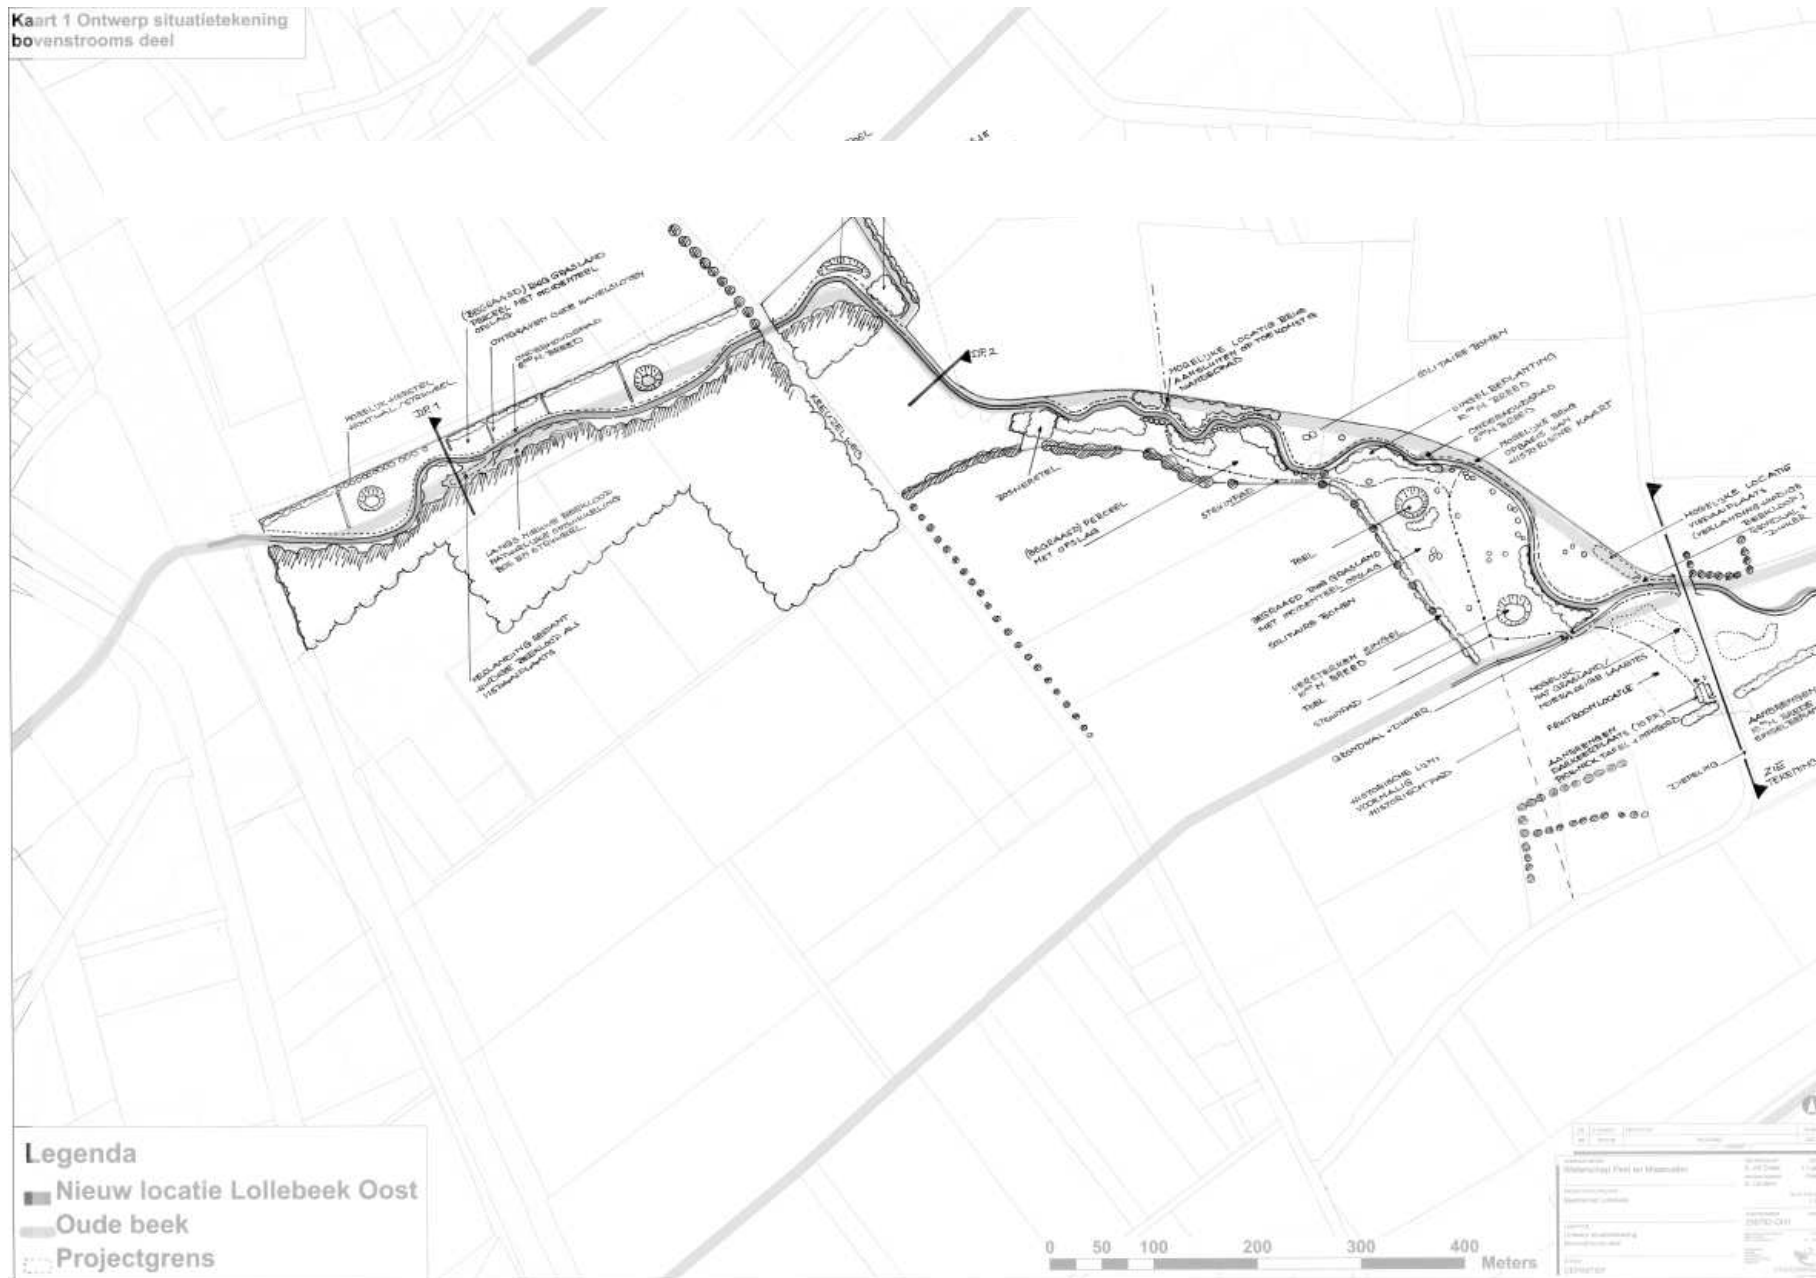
Kaart 1 Ontwerp situatietekening
bovenstrooms deel

DP 1

DP 2

MOGELIJK HERSTEL AANTAL / STENGEL

(BEGRAASD) BIG GRASLAND PERCEEL MET POEDSTEEL OPSLAG

ONTGRAVEN OUDE WAL

ONDERHOUDSPAD 5 M BREED

LANGS NIEUWE BEEKLOOP NATUURLIJKE ONTWIKKELING BOS EN STRUWEEL

BEPLANTING BEGRAAND ZEGENSE GRASLAND AL UITSPARPLAATS

KEELGELAND

BOSHERSTEL

(BEGRAASD) PERCEEL MET OPSLAG

MOGELIJKE LOCATIE BEVA AANSLUITEN OP TOEKOMSTIG WANDELPAD

SOLITAIRE BOMEN

SINGELBEPLANTING 5 M BREED

ONDERHOUDSPAD 5 M BREED

MOGELIJKE BEVA ORBAEG VAN HISTORISCHE KAART

STEENPAD

POEL

BEGRAASD DRG GRASLAND MET POTENTIEEL OPSLAG

SOLITAIRE BOMEN

VERSTERKEN SINGEL 5 M BREED

POEL

STEENPAD

GRONDWAL + DUIKER

HISTORISCHE LIJN VOORMALIG HISTORISCH PAD

MOGELIJK NAT GRASLAND

FIETSROUTE LOCATIE

AANSLUITEN DAGRECREATIEPLAATS (10 PK) PICKNICK TAFEL + INFOBORD

MOGELIJKE LOCATIE VISPLAATS

AANSLUITEN 5 M BREED

ZIE TEKENING

Legenda
Nieuw locatie Lollebeek Oost
Oude beek
Projectgrens

0 50 100 200 300 400 Meters

Waterschap Peel en Maasvallei